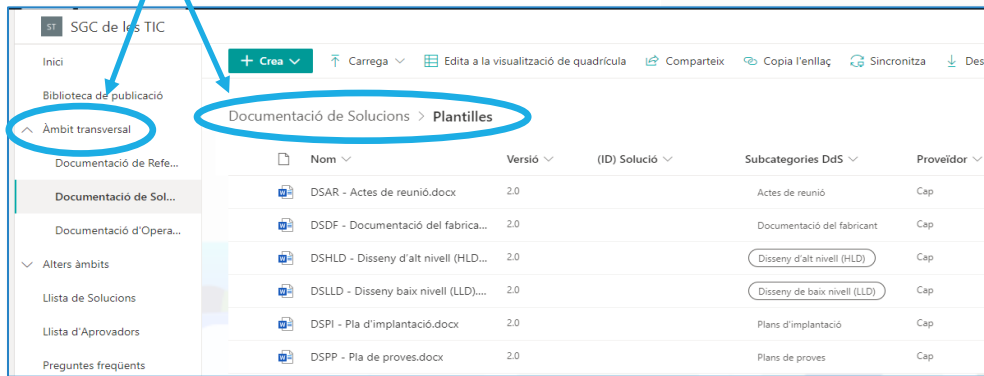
ST SGC de les TIC

Inici
Biblioteca de publicació
Àmbit transversal
Documentació de Refe...
Documentació de Sol...
Documentació d'Opera...
Alters àmbits
Llista de Solucions
Llista d'Aprovadors
Preguntes freqüents

+ Crea
Carrega
Edita a la visualització de quadrícula
Comparteix
Copia l'enllaç
Sincronitza
Des

Documentació de Solucions > Plantilles

| Nom | Versió | (ID) Solució | Subcategories DdS | Proveïdor |
|---|---|---|---|---|
| DSAR - Actes de reunió.docx | 2.0 | | Actes de reunió | Cap |
| DSDF - Documentació del fabrica... | 2.0 | | Documentació del fabricant | Cap |
| DSHLD - Disseny d'alt nivell (HLD... | 2.0 | | Disseny d'alt nivell (HLD) | Cap |
| DSLLD - Disseny baix nivell (LLD).... | 2.0 | | Disseny de baix nivell (LLD) | Cap |
| DSPI - Pla d'implantació.docx | 2.0 | | Plans d'implantació | Cap |
| DSPP - Pla de proves.docx | 2.0 | | Plans de proves | Cap |